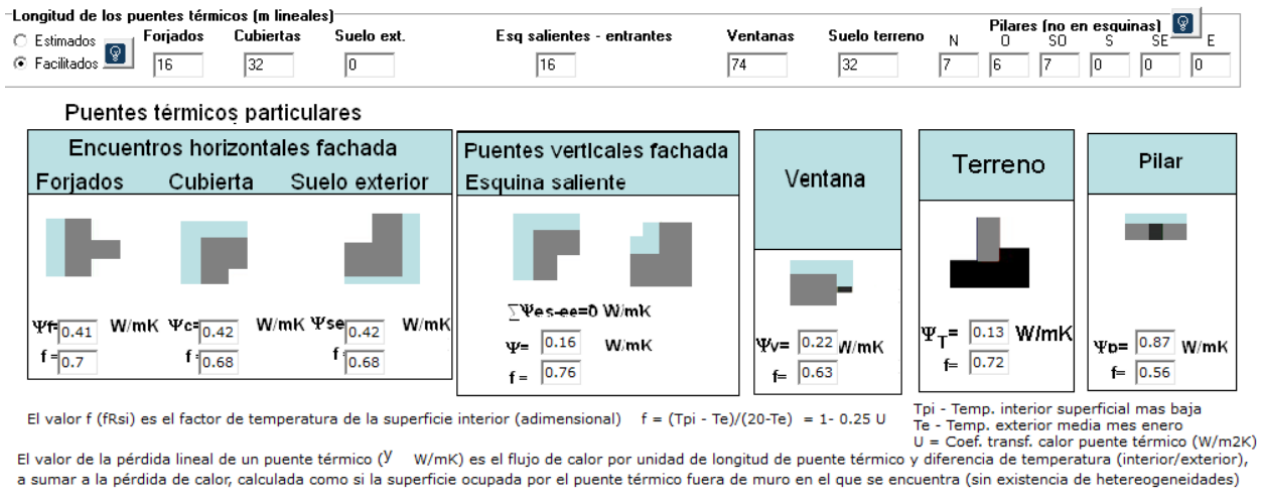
Longitud de los puentes térmicos (m lineales)

Estimados
Facilitados

| Forjados | Cubiertas | Suelo ext. | Esq salientes - entrantes | Ventanas | Suelo terreno | N | O | SO | S | SE | E |
|---|---|---|---|---|---|---|---|---|---|---|---|
| 16 | 32 | 0 | 16 | 74 | 32 | 7 | 6 | 7 | 0 | 0 | 0 |

Pilares (no en esquinas)

Puentes térmicos particulares

Encuentros horizontales fachada
Forjados Cubierta Suelo exterior

Ψf 0.41 W/mK Ψc 0.42 W/mK Ψse 0.42 W/mK
f 0.7 f 0.68 f 0.68

Puentes verticales fachada
Esquina saliente

∑Ψes-ee=0 W/mK
Ψ= 0.16 W/mK
f= 0.76

Ventana
Ψv= 0.22 W/mK
f= 0.63

Terreno
$\Psi_T$= 0.13 W/mK
f= 0.72

Pilar
Ψp= 0.87 W/mK
f= 0.56

El valor f (fRsi) es el factor de temperatura de la superficie interior (adimensional) f = (Tpi - Te)/(20-Te) = 1- 0.25 U

Tpi - Temp. interior superficial mas baja
Te - Temp. exterior media mes enero
U = Coef. transf. calor puente térmico (W/m2K)

El valor de la pérdida lineal de un puente térmico (ψ W/mK) es el flujo de calor por unidad de longitud de puente térmico y diferencia de temperatura (interior/exterior), a sumar a la pérdida de calor, calculada como si la superficie ocupada por el puente térmico fuera de muro en el que se encuentra (sin existencia de hetereogeneidades)